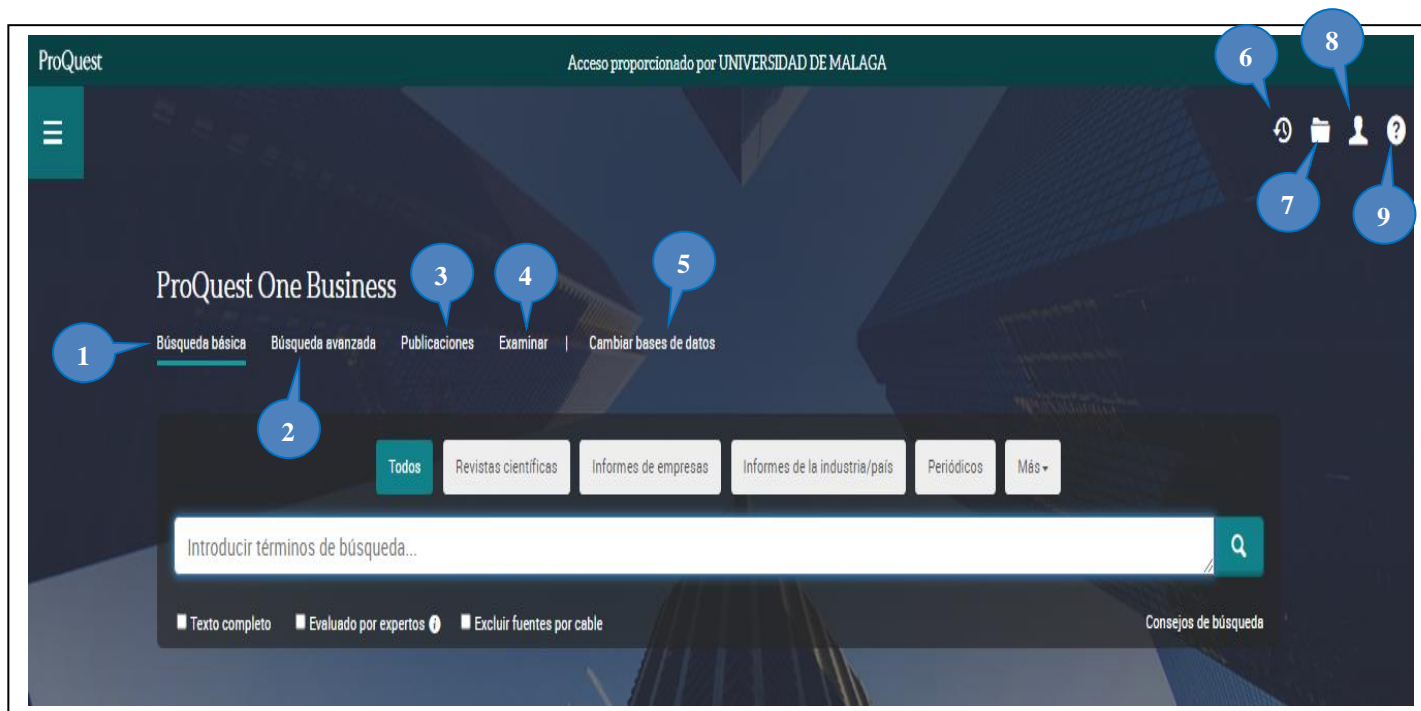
ProQuest

Acceso proporcionado por UNIVERSIDAD DE MALAGA

6 8

7 9

ProQuest One Business

3 4 5

1 Búsqueda básica Búsqueda avanzada Publicaciones Examinar | Cambiar bases de datos

2

Todos Revistas científicas Informes de empresas Informes de la industria/país Periódicos Más

Introducir términos de búsqueda...

Texto completo Evaluado por expertos Excluir fuentes por cable

Consejos de búsqueda